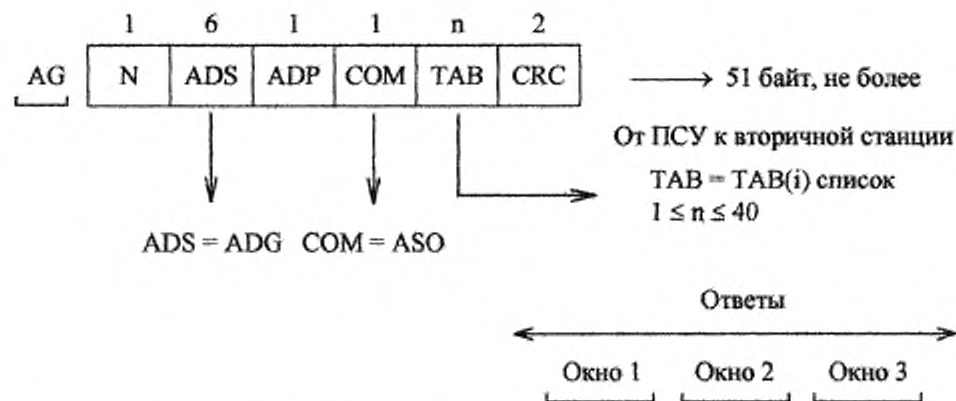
1 6 1 1 n 2

AG

| N | ADS | ADP | COM | TAB | CRC |
|---|---|---|---|---|---|

51 байт, не более

От ПСУ к вторичной станции

TAB = TAB(i) список
$1 \leq n \leq 40$

ADS = ADG COM = ASO

Ответы

Окно 1 Окно 2 Окно 3